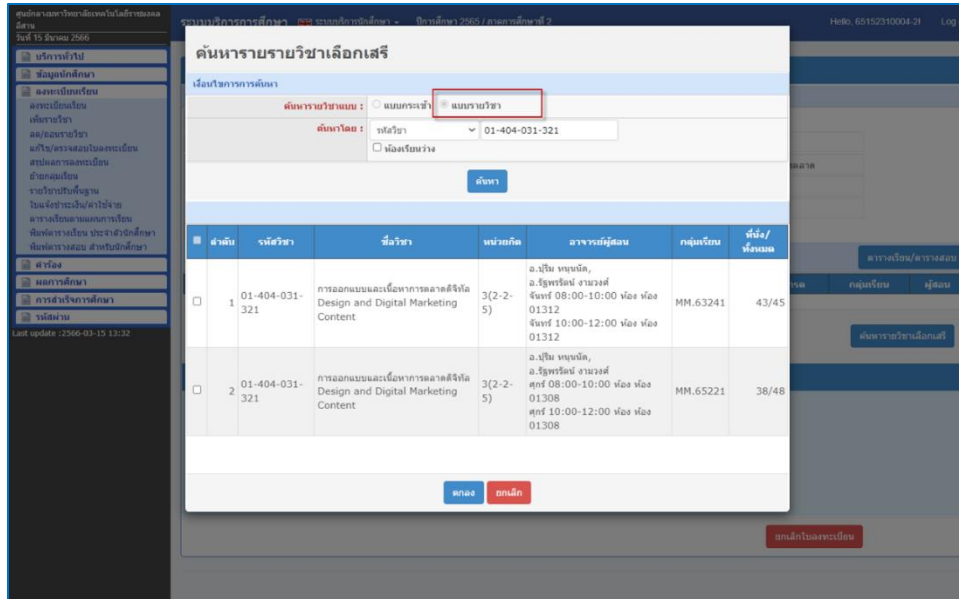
ศูนย์กลางมหาวิทยาลัยเทคโนโลยีราชมงคลอีสาน
วันที่ 15 ธันวาคม 2566

บริการทั่วไป
ข้อมูลนักศึกษา
ลงทะเบียนเรียน
ลงทะเบียนเรียน
เพิ่มรายวิชา
ลด/ถอนรายวิชา
แก้ไข/ตรวจสอบใบลงทะเบียน
สรุปผลการลงทะเบียน
ย้ายกลุ่มเรียน
รายวิชาปรับพื้นฐาน
ใบแจ้งชำระเงิน/ค่าใช้จ่าย
ตารางเรียนตามแผนการเรียน
พิมพ์ตารางเรียน ประจำตัวนักศึกษา
พิมพ์ตารางสอบ สำหรับนักศึกษา
คำร้อง
ผลการศึกษา
การสำเร็จการศึกษา
รหัสผ่าน
Last update :2566-03-15 13:32

ระบบบริการการศึกษา ระบบบริการนักศึกษา ปีการศึกษา 2565 / ภาคการศึกษาที่ 2
Hello, 65152310004-21 Log

ค้นหารายรายวิชาเลือกเสรี

เงื่อนไขการการค้นหา
ค้นหารายวิชาแบบ : แบบกระเช้า แบบรายวิชา
ค้นหาโดย : รหัสวิชา 01-404-031-321
ห้องเรียนว่าง
ค้นหา

| | ลำดับ | รหัสวิชา | ชื่อวิชา | หน่วยกิต | อาจารย์ผู้สอน | กลุ่มเรียน | ที่นั่ง/ทั้งหมด |
|---|---|---|---|---|---|---|---|
| ☐ | 1 | 01-404-031-321 | การออกแบบและเนื้อหาการตลาดดิจิทัล Design and Digital Marketing Content | 3(2-2-5) | อ.ปุริม หนุนนัด, อ.รัฐพรรัตน์ งามวงศ์ จันทร์ 08:00-10:00 ห้อง ห้อง 01312 จันทร์ 10:00-12:00 ห้อง ห้อง 01312 | MM.63241 | 43/45 |
| ☐ | 2 | 01-404-031-321 | การออกแบบและเนื้อหาการตลาดดิจิทัล Design and Digital Marketing Content | 3(2-2-5) | อ.ปุริม หนุนนัด, อ.รัฐพรรัตน์ งามวงศ์ ศุกร์ 08:00-10:00 ห้อง ห้อง 01308 ศุกร์ 10:00-12:00 ห้อง ห้อง 01308 | MM.65221 | 38/48 |

ตกลง ยกเลิก

ตลาด
ตารางเรียน/ตารางสอบ
กลุ่มเรียน ผู้สอน
ค้นหารายวิชาเลือกเสรี
ยกเลิกใบลงทะเบียน